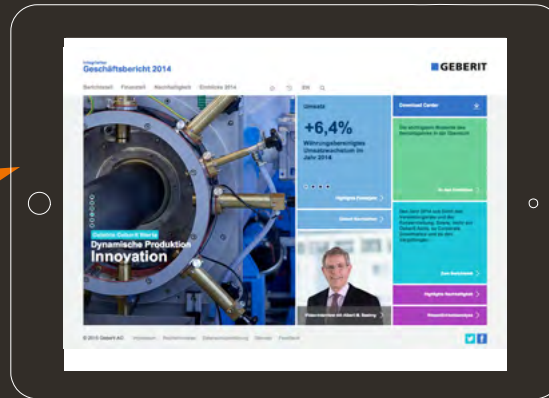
Integrierter
Geschäftsbericht 2014

GEBERIT

Bericht/Jahr Finanzen Nachhaltigkeit Einblicke 2014 EN

Umsatz

+6,4%

Währungsbereinigtes Umsatzwachstum im Jahr 2014

Highlights Konzern

Geberit Kennzahlen

Download Center

Die wichtigsten Bereiche des Geschäftsberichts in der Übersicht

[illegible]

Seit Januar 2015 sind die Sanitärkeramik-Werke der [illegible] Geberit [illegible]

Zum Geschäft

Highlights Nachhaltigkeit

Nachhaltigkeitsbericht

Dynamische Produktion
Innovation

Video-Interview mit Albert M. Baehny

© 2015 Geberit AG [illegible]